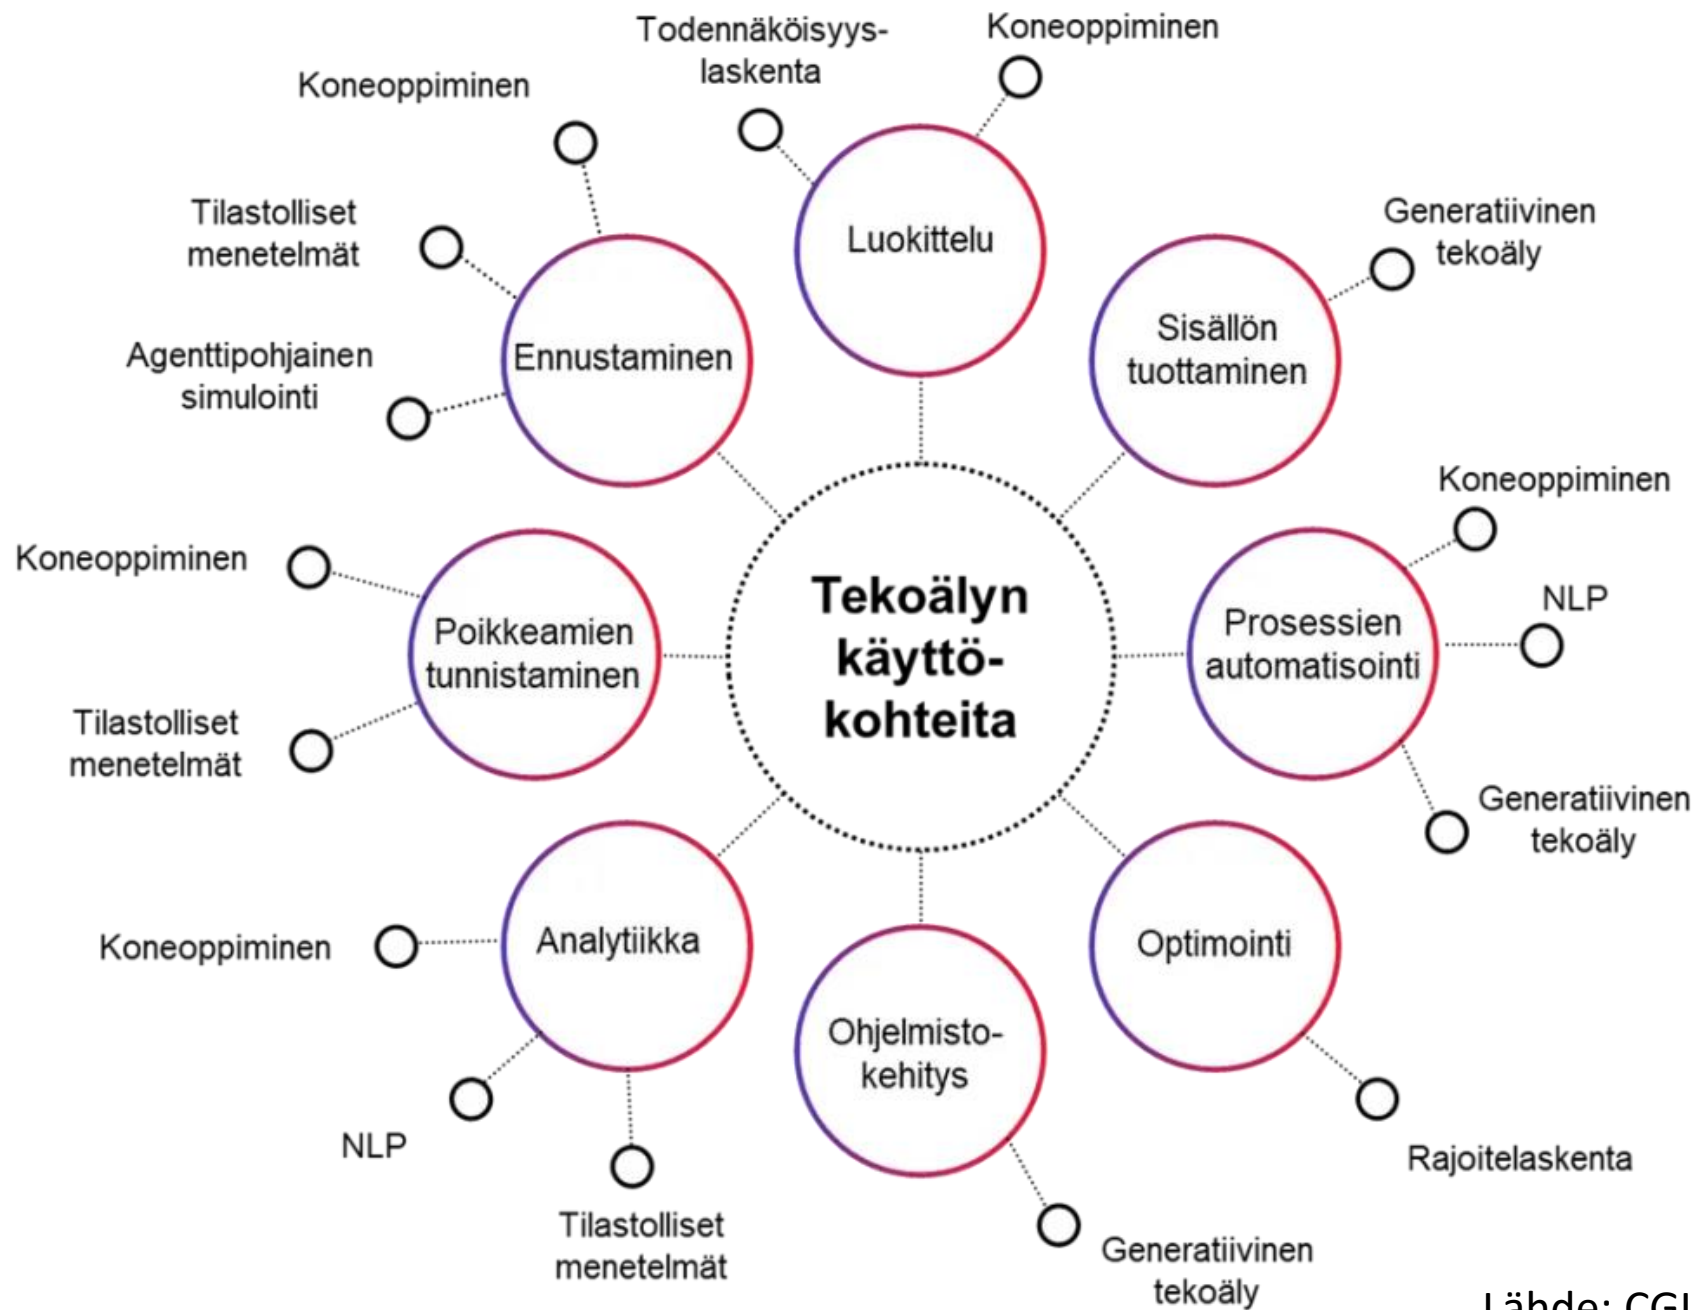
Tekoälyn käyttökohteita

Luokittelu
Todennäköisyyslaskenta
Koneoppiminen

Sisällön tuottaminen
Generatiivinen tekoäly

Prosessien automatisointi
Koneoppiminen
NLP
Generatiivinen tekoäly

Optimointi
Rajoitelaskenta

Ohjelmistokehitys
Generatiivinen tekoäly

Analytiikka
Koneoppiminen
NLP
Tilastolliset menetelmät

Poikkeamien tunnistaminen
Koneoppiminen
Tilastolliset menetelmät

Ennustaminen
Koneoppiminen
Tilastolliset menetelmät
Agenttipohjainen simulointi

Lähde: CGI